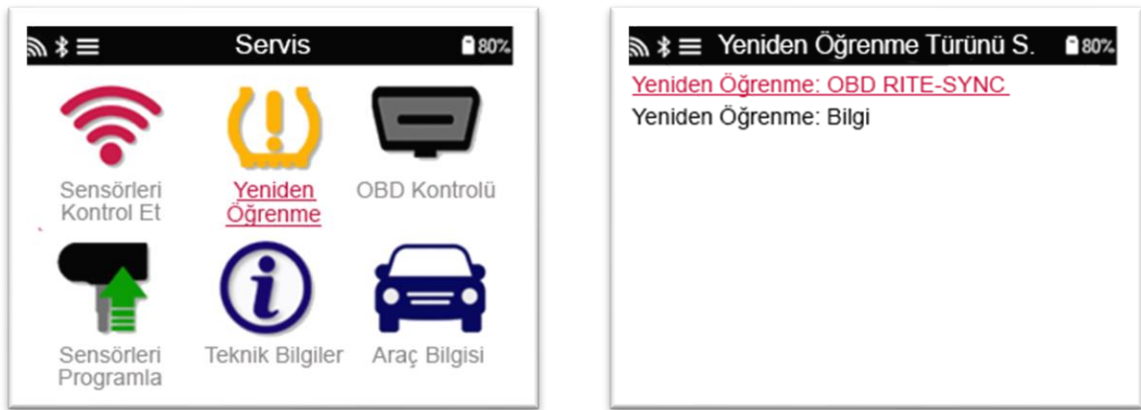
Servis 80%

Sensörleri Kontrol Et

Yeniden Öğrenme

OBD Kontrolü

Sensörleri Programla

Teknik Bilgiler

Araç Bilgisi

Yeniden Öğrenme Türünü S. 80%

Yeniden Öğrenme: OBD RITE-SYNC

Yeniden Öğrenme: Bilgi